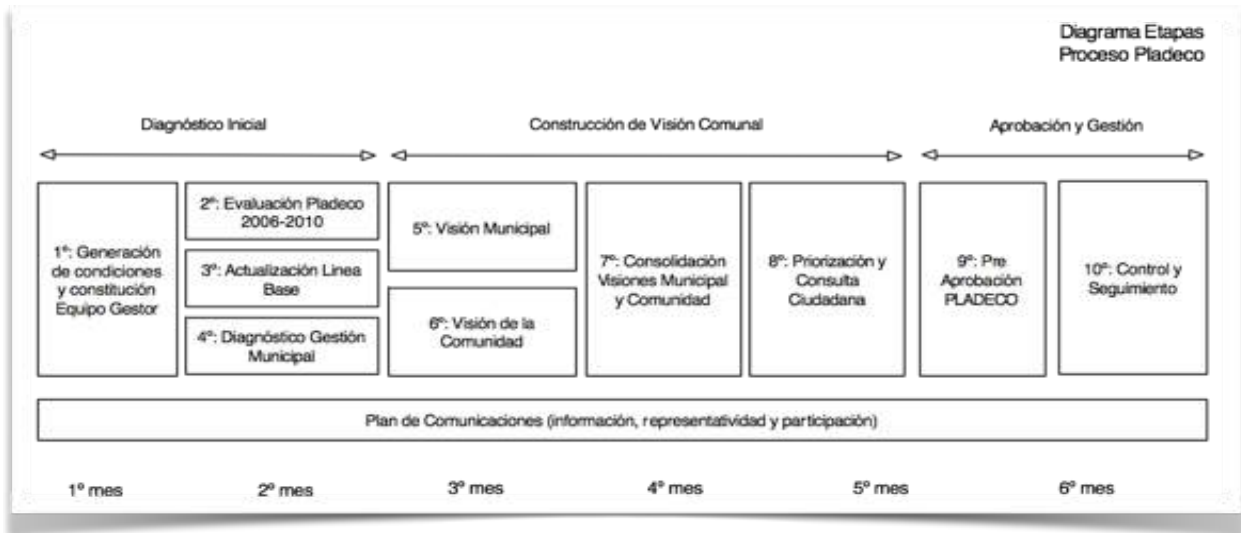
Diagrama Etapas
Proceso Pladeco

Diagnóstico Inicial

Construcción de Visión Comunal

Aprobación y Gestión

1°: Generación de condiciones y constitución Equipo Gestor

2°: Evaluación Pladeco 2006-2010

3°: Actualización Linea Base

4°: Diagnóstico Gestión Municipal

5°: Visión Municipal

6°: Visión de la Comunidad

7°: Consolidación Visiones Municipal y Comunidad

8°: Priorización y Consulta Ciudadana

9°: Pre Aprobación PLADECO

10°: Control y Seguimiento

Plan de Comunicaciones (información, representatividad y participación)

1° mes

2° mes

3° mes

4° mes

5° mes

6° mes